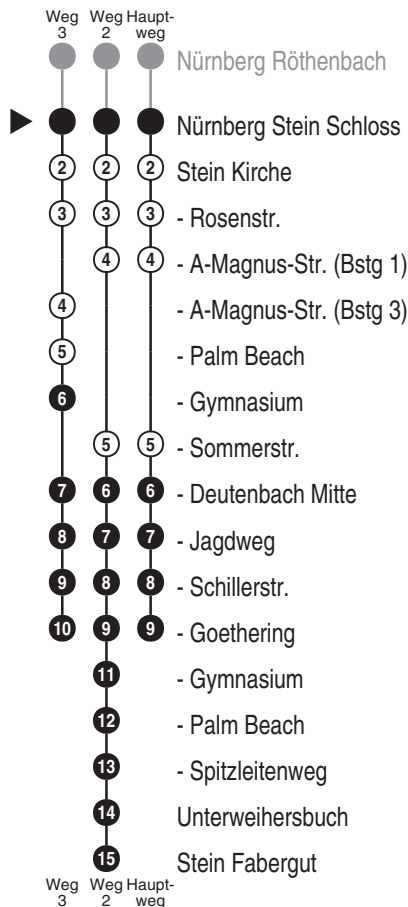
| Weg 3 | Weg 2 | Hauptweg | |
|---|---|---|---|
| | | | Nürnberg Röthenbach |
| | | | Nürnberg Stein Schloss |
| 2 | 2 | 2 | Stein Kirche |
| 3 | 3 | 3 | - Rosenstr. |
| | 4 | 4 | - A-Magnus-Str. (Bstg 1) |
| 4 | | | - A-Magnus-Str. (Bstg 3) |
| 5 | | | - Palm Beach |
| 6 | | | - Gymnasium |
| | 5 | 5 | - Sommerstr. |
| 7 | 6 | 6 | - Deutenbach Mitte |
| 8 | 7 | 7 | - Jagdweg |
| 9 | 8 | 8 | - Schillerstr. |
| 10 | 9 | 9 | - Goethering |
| | 11 | | - Gymnasium |
| | 12 | | - Palm Beach |
| | 13 | | - Spitzleitenweg |
| | 14 | | Unterweihersbuch |
| | 15 | | Stein Fabergut |
| Weg 3 | Weg 2 | Hauptweg | |